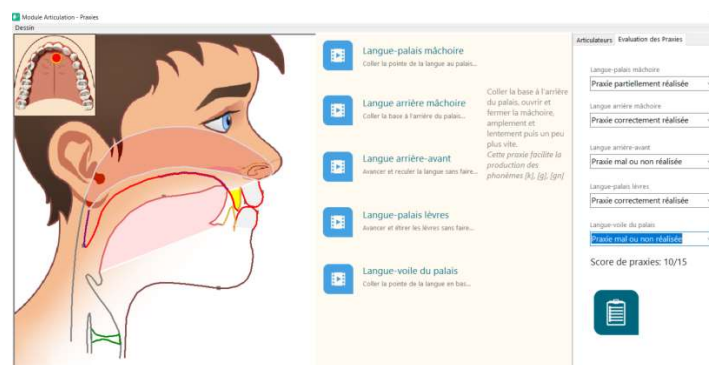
Module Articulation - Praxies
Dessin

Langue-palais mâchoire
Coller la pointe de la langue au palais...

Langue arrière mâchoire
Coller la base à l'arrière du palais...

Langue arrière-avant
Avancer et reculer la langue sans faire...

Langue-palais lèvres
Avancer et étirer les lèvres sans faire...

Langue-voile du palais
Coller la pointe de la langue en bas...

Coller la base à l'arrière du palais, ouvrir et fermer la mâchoire, amplement et lentement puis un peu plus vite.
Cette praxie facilite la production des phonèmes [k], [g], [gn]

Articulateurs | Evaluation des Praxies

Langue-palais mâchoire
Praxie partiellement réalisée

Langue arrière mâchoire
Praxie correctement réalisée

Langue arrière-avant
Praxie mal ou non réalisée

Langue-palais lèvres
Praxie correctement réalisée

Langue-voile du palais
Praxie mal ou non réalisée

Score de praxies: 10/15